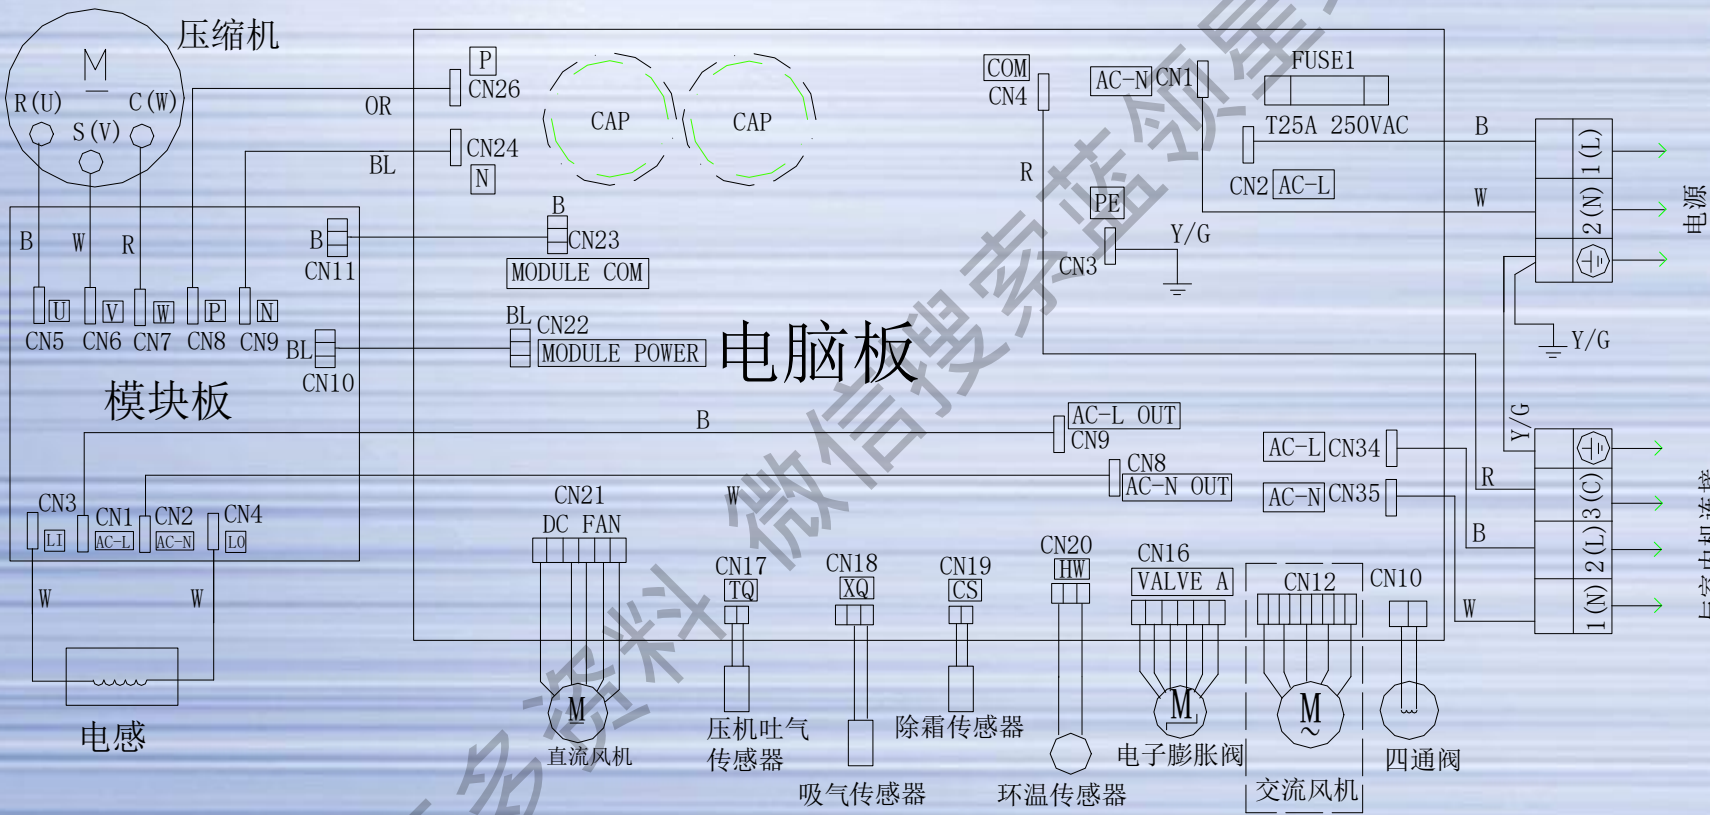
压缩机
M
R(U)
C(W)
S(V)
B W R
B CN11
CN5 CN6 CN7 CN8 CN9
U V W P N
BL CN10
模块板
CN3 CN1 CN2 CN4
LI AC-L AC-N LO
W W
电感
OR
BL
P
CN26
CN24
N
CAP
CAP
B
CN23
MODULE COM
BL CN22
MODULE POWER
电脑板
B
W
CN21
DC FAN
直流风机
CN17
TQ
压机吐气传感器
CN18
XQ
吸气传感器
CN19
CS
除霜传感器
CN20
HW
环温传感器
CN16
VALVE A
电子膨胀阀
CN12
交流风机
CN10
四通阀
COM
CN4
R
AC-N CN1
FUSE1
T25A 250VAC
CN2 AC-L
PE
CN3
Y/G
AC-L OUT
CN9
CN8
AC-N OUT
AC-L CN34
AC-N CN35
B
W
1(L)
2(N)
电源
Y/G
Y/G
R
B
W
3(C)
2(L)
1(N)
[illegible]
微信搜索蓝领星
多资料